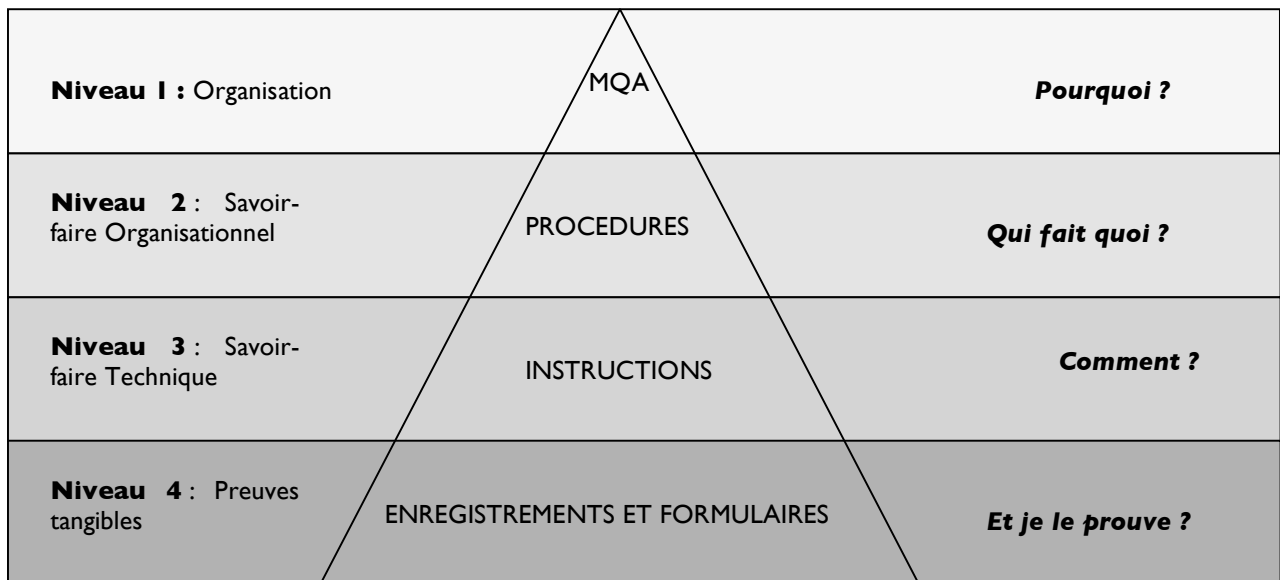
**Niveau 1 :** Organisation

MQA

***Pourquoi ?***

**Niveau 2** : Savoir-faire Organisationnel

PROCEDURES

***Qui fait quoi ?***

**Niveau 3** : Savoir-faire Technique

INSTRUCTIONS

***Comment ?***

**Niveau 4** : Preuves tangibles

ENREGISTREMENTS ET FORMULAIRES

***Et je le prouve ?***